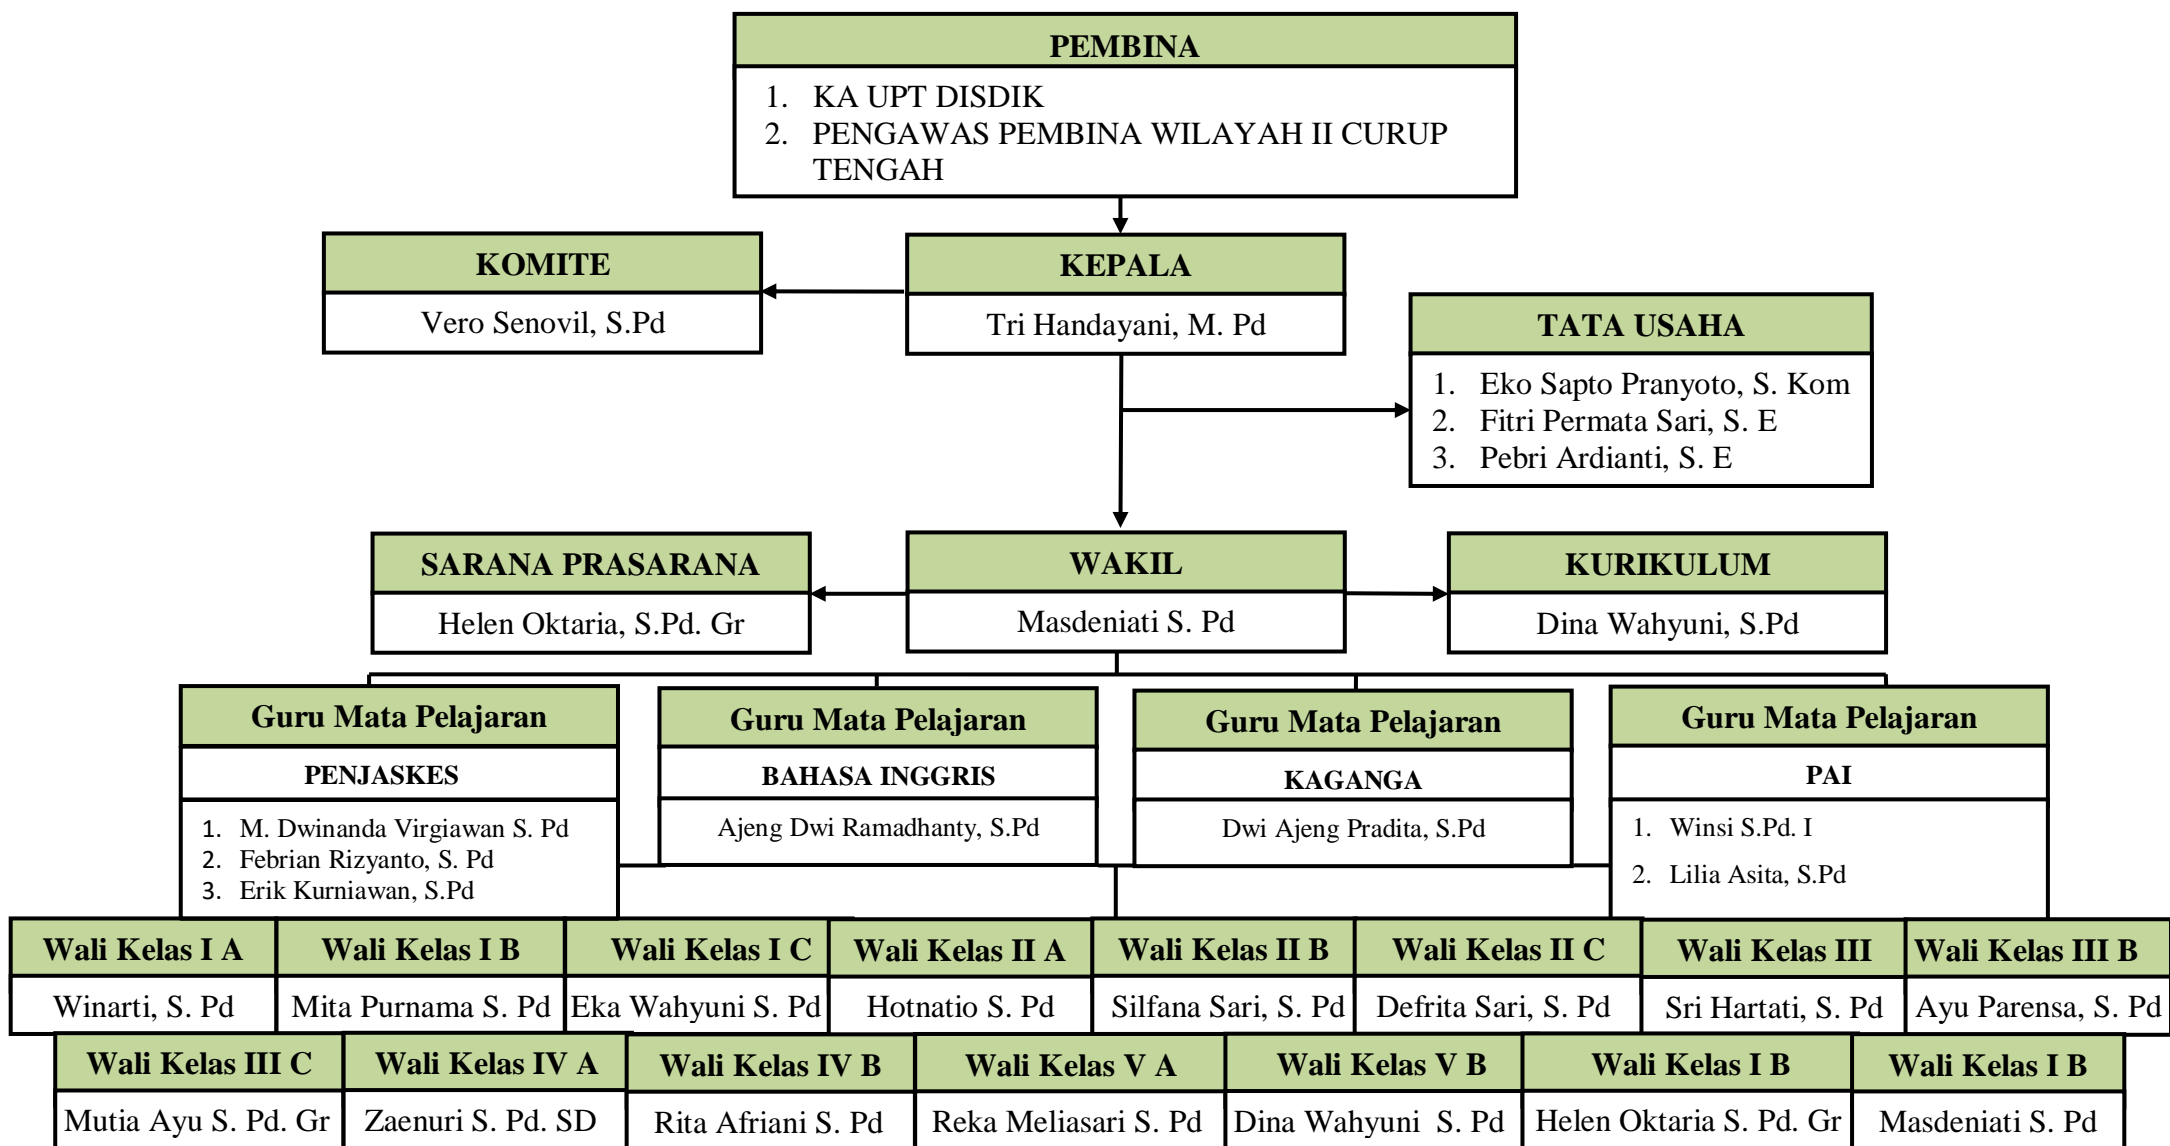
PEMBINA

1. KA UPT DISDIK
2. PENGAWAS PEMBINA WILAYAH II CURUP TENGAH

KOMITE

Vero Senovil, S.Pd

KEPALA

Tri Handayani, M. Pd

TATA USAHA

1. Eko Sapto Pranyoto, S. Kom
2. Fitri Permata Sari, S. E
3. Pebri Ardianti, S. E

SARANA PRASARANA

Helen Oktaria, S.Pd. Gr

WAKIL

Masdeniati S. Pd

KURIKULUM

Dina Wahyuni, S.Pd

Guru Mata Pelajaran

PENJASKES

1. M. Dwinanda Virgiawan S. Pd
2. Febrian Rizyanto, S. Pd
3. Erik Kurniawan, S.Pd

Guru Mata Pelajaran

BAHASA INGGRIS

Ajeng Dwi Ramadhanty, S.Pd

Guru Mata Pelajaran

KAGANGA

Dwi Ajeng Pradita, S.Pd

Guru Mata Pelajaran

PAI

1. Winsi S.Pd. I
2. Lilia Asita, S.Pd

| Wali Kelas I A | Wali Kelas I B | Wali Kelas I C | Wali Kelas II A | Wali Kelas II B | Wali Kelas II C | Wali Kelas III | Wali Kelas III B |
|---|---|---|---|---|---|---|---|
| Winarti, S. Pd | Mita Purnama S. Pd | Eka Wahyuni S. Pd | Hotnatio S. Pd | Silfana Sari, S. Pd | Defrita Sari, S. Pd | Sri Hartati, S. Pd | Ayu Parensa, S. Pd |

| Wali Kelas III C | Wali Kelas IV A | Wali Kelas IV B | Wali Kelas V A | Wali Kelas V B | Wali Kelas I B | Wali Kelas I B |
|---|---|---|---|---|---|---|
| Mutia Ayu S. Pd. Gr | Zaenuri S. Pd. SD | Rita Afriani S. Pd | Reka Meliasari S. Pd | Dina Wahyuni S. Pd | Helen Oktaria S. Pd. Gr | Masdeniati S. Pd |